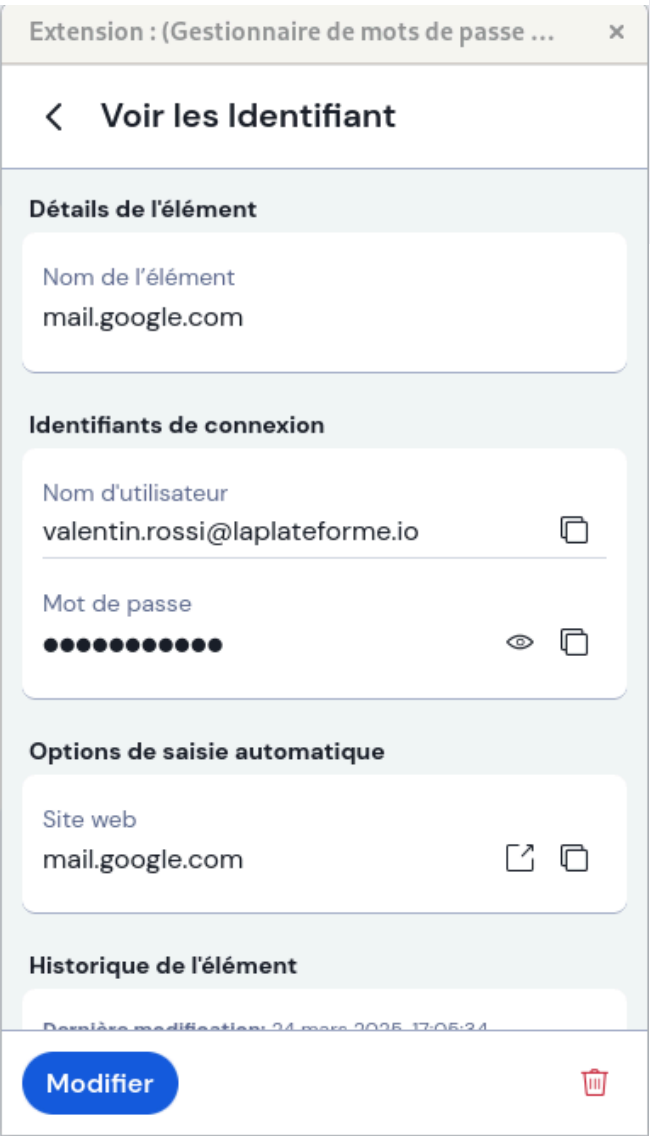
Extension : (Gestionnaire de mots de passe ... ×

Voir les Identifiant

Détails de l'élément

Nom de l'élément
mail.google.com

Identifiants de connexion

Nom d'utilisateur
valentin.rossi@laplateforme.io

Mot de passe
●●●●●●●●●●●●

Options de saisie automatique

Site web
mail.google.com

Historique de l'élément

Dernière modification: 24 mars 2025 17:05:34

Modifier